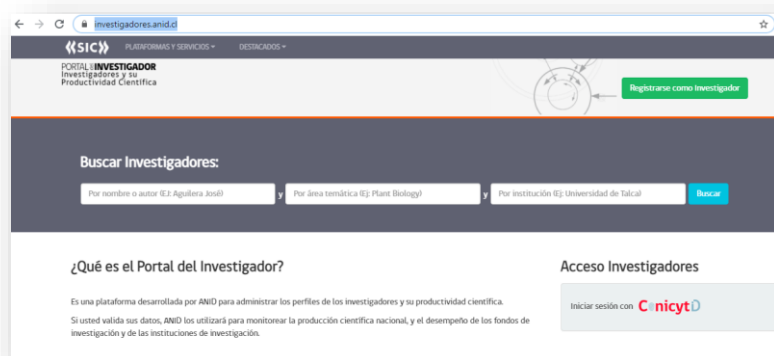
investigadores.anid.cl

«SIC» PLATAFORMAS Y SERVICIOS ▾ DESTACADOS ▾

PORTAL DEL INVESTIGADOR
Investigadores y su Productividad Científica

Registrarse como Investigador

Buscar Investigadores:

Por nombre o autor (EJ: Aguilera José) y Por área temática (EJ: Plant Biology) y Por institución (EJ: Universidad de Talca) Buscar

¿Qué es el Portal del Investigador?

Es una plataforma desarrollada por ANID para administrar los perfiles de los investigadores y su productividad científica.

Si usted valida sus datos, ANID los utilizará para monitorear la producción científica nacional, y el desempeño de los fondos de investigación y de las instituciones de investigación.

Acceso Investigadores

Iniciar sesión con ConicytID